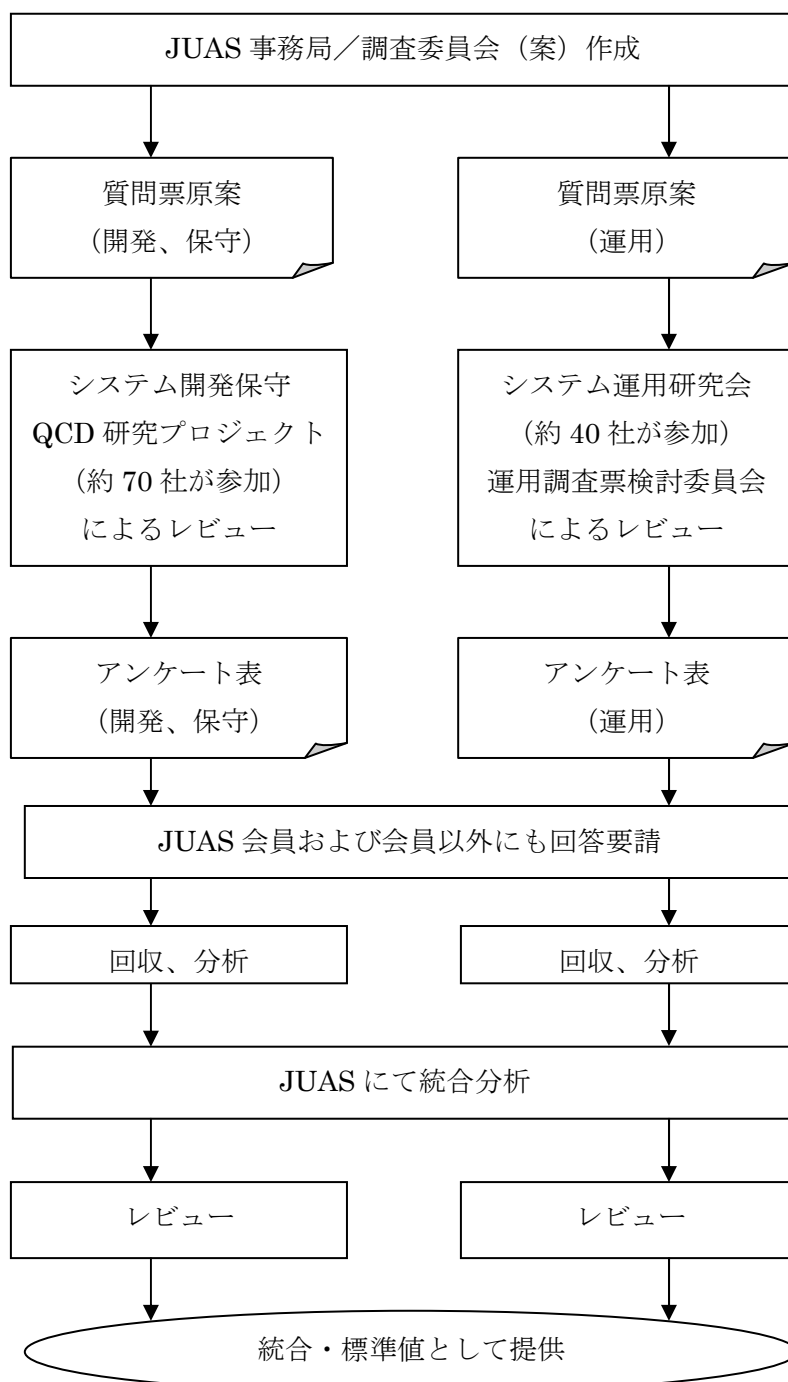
JUAS 事務局／調査委員会（案）作成

質問票原案
（開発、保守）

質問票原案
（運用）

システム開発保守
QCD 研究プロジェクト
（約 70 社が参加）
によるレビュー

システム運用研究会
（約 40 社が参加）
運用調査票検討委員会
によるレビュー

アンケート表
（開発、保守）

アンケート表
（運用）

JUAS 会員および会員以外にも回答要請

回収、分析

回収、分析

JUAS にて統合分析

レビュー

レビュー

統合・標準値として提供